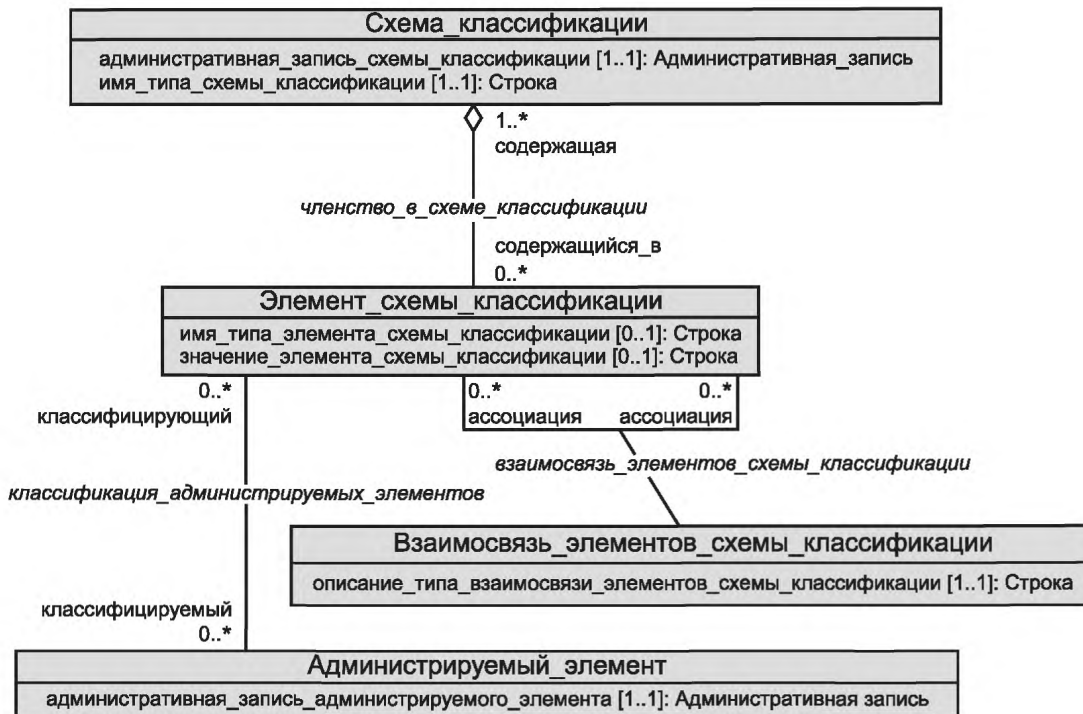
Схема_классификации
административная_запись_схемы_классификации [1..1]: Административная_запись
имя_типа_схемы_классификации [1..1]: Строка

1..*
содержащая

членство_в_схеме_классификации

содержащийся_в
0..*

Элемент_схемы_классификации
имя_типа_элемента_схемы_классификации [0..1]: Строка
значение_элемента_схемы_классификации [0..1]: Строка

0..*
классифицирующий

0..*
ассоциация

0..*
ассоциация

взаимосвязь_элементов_схемы_классификации

классификация_администрируемых_элементов

Взаимосвязь_элементов_схемы_классификации
описание_типа_взаимосвязи_элементов_схемы_классификации [1..1]: Строка

классифицируемый
0..*

Администрируемый_элемент
административная_запись_администрируемого_элемента [1..1]: Административная запись